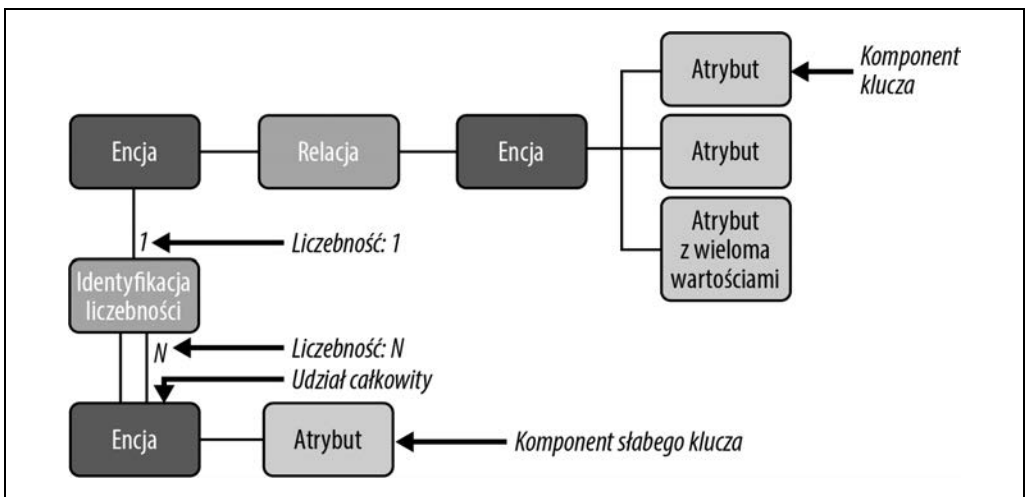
Atrybut

Komponent klucza

Encja

Relacja

Encja

Atrybut

Atrybut z wieloma wartościami

1

Liczebność: 1

Identyfikacja liczebności

N

Liczebność: N

Udział całkowity

Encja

Atrybut

Komponent słabego klucza